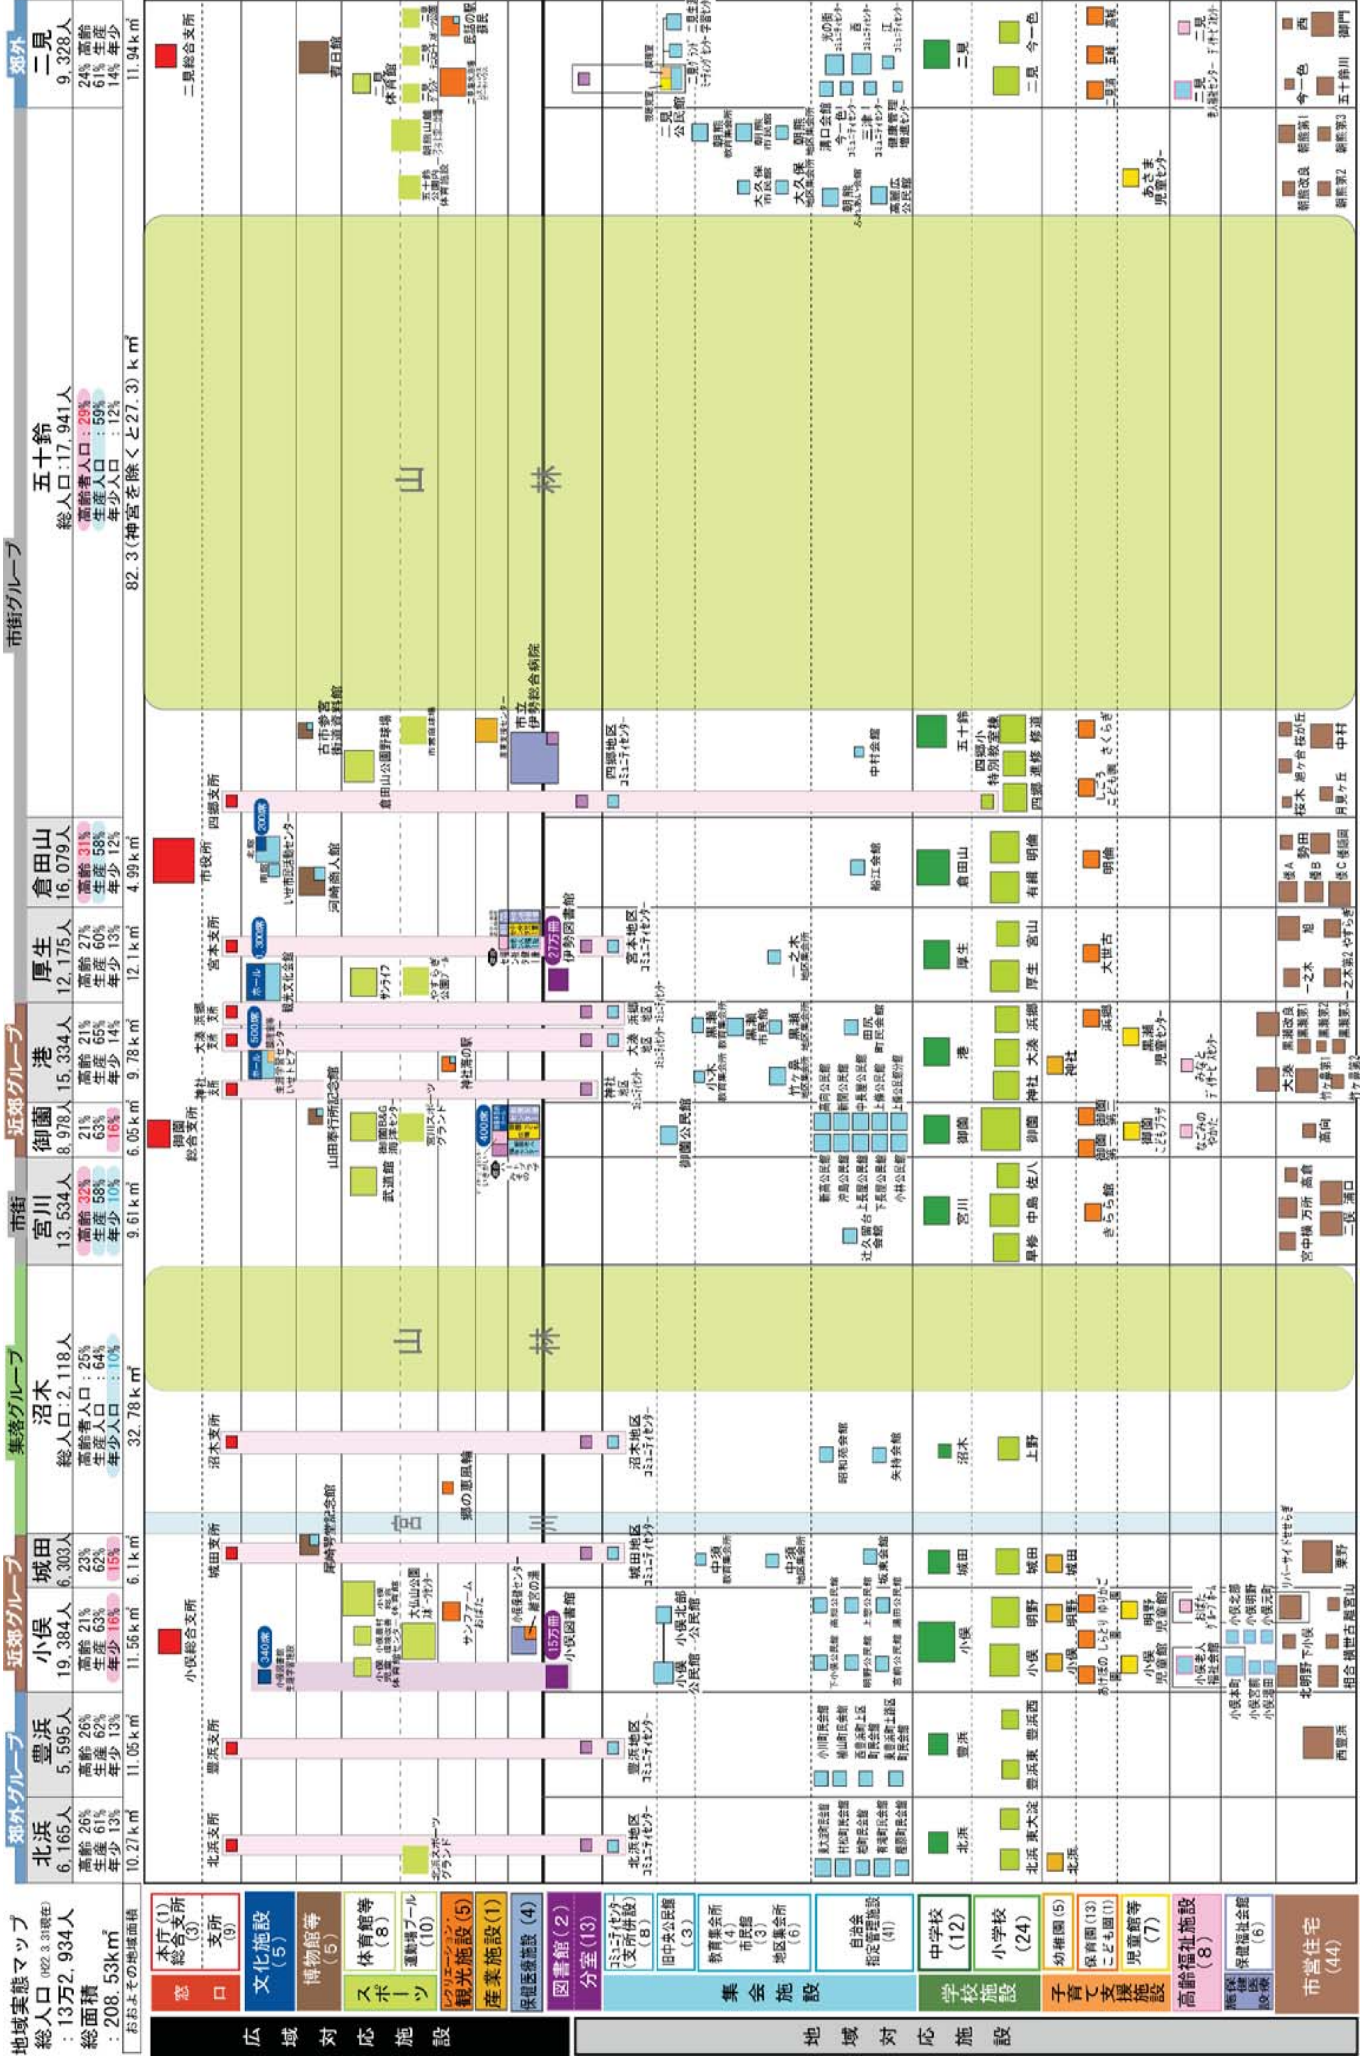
地域実態マップ
総人口 (H22.3.31現在)
：13万2,934人
総面積
：208.53k㎡
おおよその地域面積

郊外グループ
北浜
6,165人
高齢 26%
生産 61%
年少 13%
10.27k㎡

豊浜
5,595人
高齢 26%
生産 62%
年少 13%
11.05k㎡

近郊グループ
小俣
19,384人
高齢 21%
生産 63%
年少 16%
11.56k㎡

城田
6,303人
23%
62%
15%
6.1k㎡

集落グループ
沼木
総人口：2,118人
高齢者人口：25%
生産人口：64%
年少人口：10%
32.78k㎡

市街
宮川
13,534人
高齢 32%
生産 58%
年少 10%
9.61k㎡

近郊グループ
御薗
8,978人
21%
63%
16%
6.05k㎡

港
15,334人
高齢 21%
生産 65%
年少 14%
9.78k㎡

厚生
12,175人
高齢 27%
生産 60%
年少 13%
12.1k㎡

倉田山
16,079人
高齢 31%
生産 58%
年少 12%
4.99k㎡

市街グループ
五十鈴
総人口：17,941人
高齢者人口：29%
生産人口：59%
年少人口：12%
82.3(神宮を除くと27.3)k㎡

郊外
二見
9,328人
24% 高齢
61% 生産
14% 年少
11.94k㎡

広域対応施設
窓口
本庁(1)
総合支所(3)
支所(9)
文化施設(5)
博物館等(5)
スポーツ
体育館等(8)
運動場プール(10)
レクリエーション・観光施設(5)
産業施設(1)
保健医療施設(4)
図書館(2)
分室(13)

地域対応施設
コミュニティセンター(支所併設)(8)
旧中央公民館(3)
集会施設
教育集会所(4)
市民館(3)
地区集会所(6)
自治会指定管理施設(41)
学校施設
中学校(12)
小学校(24)
子育て支援施設
幼稚園(5)
保育園(13)こども園(1)
児童館等(7)
高齢福祉施設(8)
障害福祉施設
保健福祉会館(6)
市営住宅(44)

北浜支所
豊浜支所
小俣総合支所
城田支所
沼木支所
御薗総合支所
神社支所
大湊支所
浜郷支所
宮本支所
市役所
四郷支所
二見総合支所

340席
500席
300席
200席
400席
ホール
観光文化会館
生涯学習センターいせトピア
いせ市民活動センター
小俣町公民館
尾崎咢堂記念館
山田奉行所記念館
河崎商人館
古市参宮街道資料館
賓日館
北浜スポーツグランド
大仏山公園スポーツセンター
サンファームおばた
宮川スポーツグランド
御薗B&G海洋センター
武道館
サンアリーナ
サンライフ
やすらぎ公園プール
倉田山公園野球場
二見体育館
伊勢河崎の駅
郷の恵風輪
小俣健康センター
市立伊勢総合病院
15万冊
小俣図書館
275万冊
伊勢図書館
山
林
宮
川

北浜地区コミュニティセンター
豊浜地区コミュニティセンター
城田地区コミュニティセンター
沼木地区コミュニティセンター
神社地区コミュニティセンター
大湊地区コミュニティセンター
浜郷地区コミュニティセンター
宮本地区コミュニティセンター
四郷地区コミュニティセンター
二見公民館
小俣公民館
小俣北部公民館
御薗公民館
中須教育集会所
中須地区集会所
小木教育集会所
黒瀬市民館
黒瀬地区集会所
一之木地区集会所
朝熊教育集会所
朝熊市民館
大久保市民館
大久保地区集会所
昭和苑会館
矢持会館
中村会館
船江会館
田尻町民会館
竹ヶ鼻町民会館
高向公民館
新開公民館
上長屋公民館
長屋公民館
下長屋公民館
小林公民館
辻久留会館
磯町会館
汐合町会館
通町公民館

北浜
豊浜
小俣
城田
沼木
宮川
御薗
港
厚生
倉田山
五十鈴
二見
北浜 東大淀
豊浜東 豊浜西
小俣 明野
城田
上野
早修 中島 佐八
御薗
神社 大湊 浜郷
厚生 宮山
有緝 明倫
四郷 四郷小特別教室棟
進修 修道
二見 今一色

北浜
小俣 明野
城田
きららか館
御薗
神社
浜郷
大世古
明倫
しごうこども園 さくらぎ
二見 五峰 高城
小俣児童館
明野児童館
御薗こどもプラザ
黒瀬児童館センター
あさま児童センター
小俣老人福祉会館
小俣デイサービス
みなとデイサービスセンター
二見老人福祉センター
保健福祉センター
リバーサイドせせらぎ

西豊浜
相合 横輪
北明野 下小俣
宮中後 万所
二俣 高向
大湊 黒瀬
竹ヶ鼻
一之木 旭
駒田
桜木 月見ヶ丘
中村
朝熊
五十鈴川
今一色
西
御門